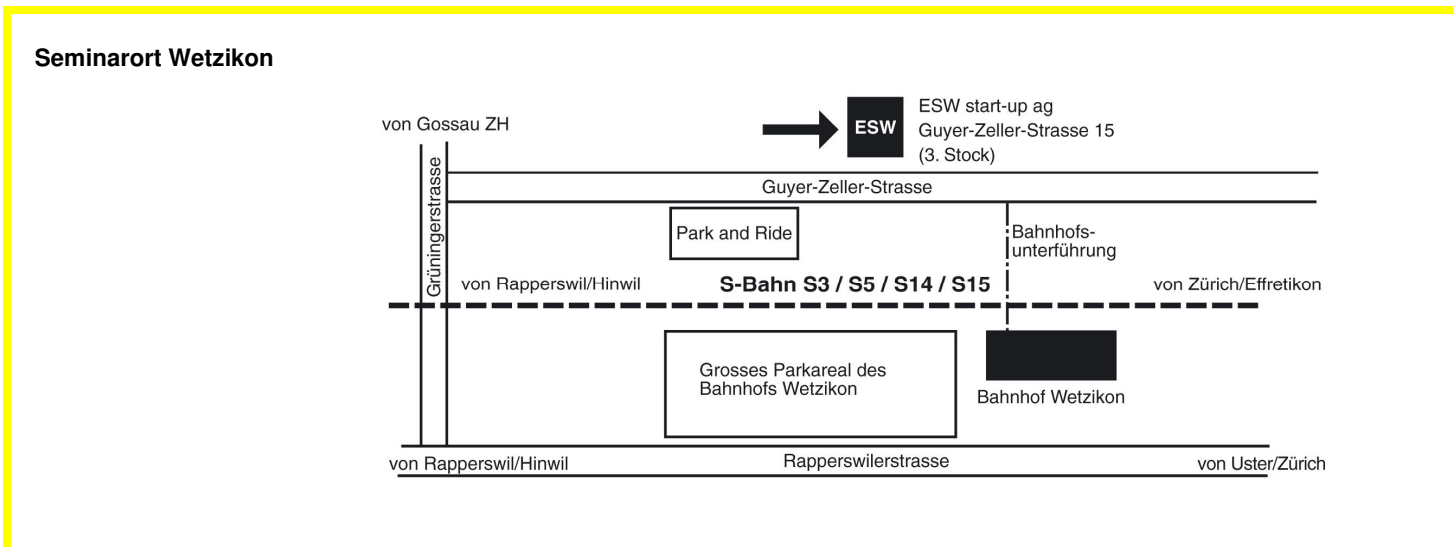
Seminarort Wetzikon

von Gossau ZH

ESW

ESW start-up ag
Guyer-Zeller-Strasse 15
(3. Stock)

Grüningerstrasse

Guyer-Zeller-Strasse

Park and Ride

Bahnhofsunterführung

von Rapperswil/Hinwil

S-Bahn S3 / S5 / S14 / S15

von Zürich/Effretikon

Grosses Parkareal des Bahnhofs Wetzikon

Bahnhof Wetzikon

von Rapperswil/Hinwil

Rapperswilerstrasse

von Uster/Zürich